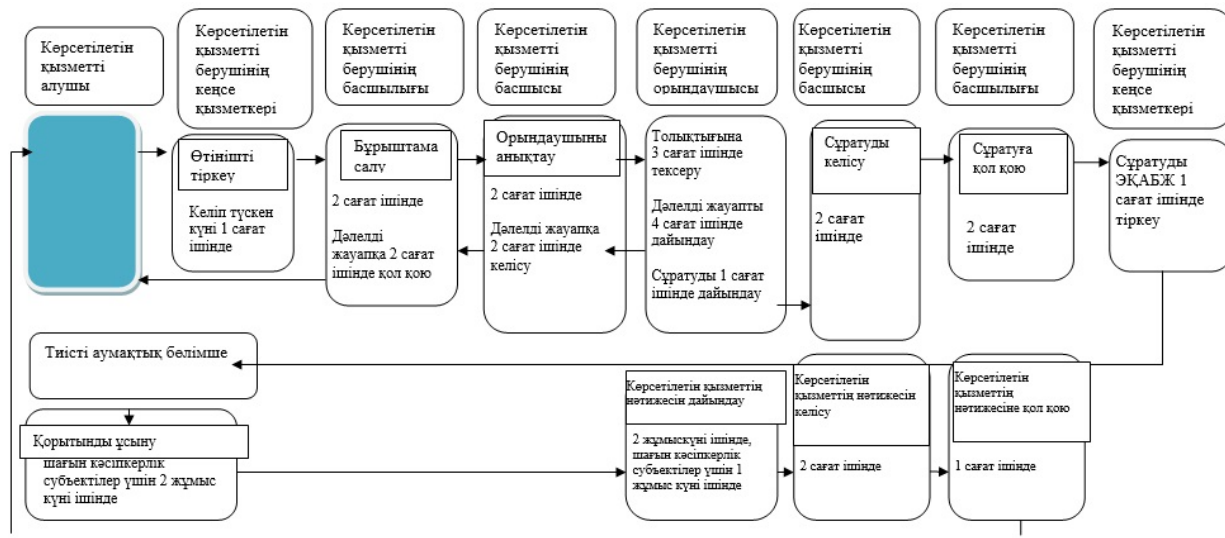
Көрсетілетін қызметті алушы

Көрсетілетін қызметті берушінің кеңсе қызметкері

Көрсетілетін қызметті берушінің басшылығы

Көрсетілетін қызметті берушінің басшысы

Көрсетілетін қызметті берушінің орындаушысы

Көрсетілетін қызметті берушінің басшысы

Көрсетілетін қызметті берушінің басшылығы

Көрсетілетін қызметті берушінің кеңсе қызметкері

Өтінішті тіркеу

Келіп түскен күні 1 сағат ішінде

Бұрыштама салу

2 сағат ішінде

Дәлелді жауапқа 2 сағат ішінде қол қою

Орындаушыны анықтау

2 сағат ішінде

Дәлелді жауапқа 2 сағат ішінде келісу

Толықтығына 3 сағат ішінде тексеру

Дәлелді жауапты 4 сағат ішінде дайындау

Сұратуды 1 сағат ішінде дайындау

Сұратуды келісу

2 сағат ішінде

Сұратуға қол қою

2 сағат ішінде

Сұратуды ЭҚАБЖ 1 сағат ішінде тіркеу

Тиісті аумақтық бөлімше

Қорытынды ұсыну

шағын кәсіпкерлік субъектілер үшін 2 жұмыс күні ішінде

Көрсетілетін қызметтің нәтижесін дайындау

2 жұмыскүні ішінде, шағын кәсіпкерлік субъектілер үшін 1 жұмыс күні ішінде

Көрсетілетін қызметтің нәтижесін келісу

2 сағат ішінде

Көрсетілетін қызметтің нәтижесіне қол қою

1 сағат ішінде